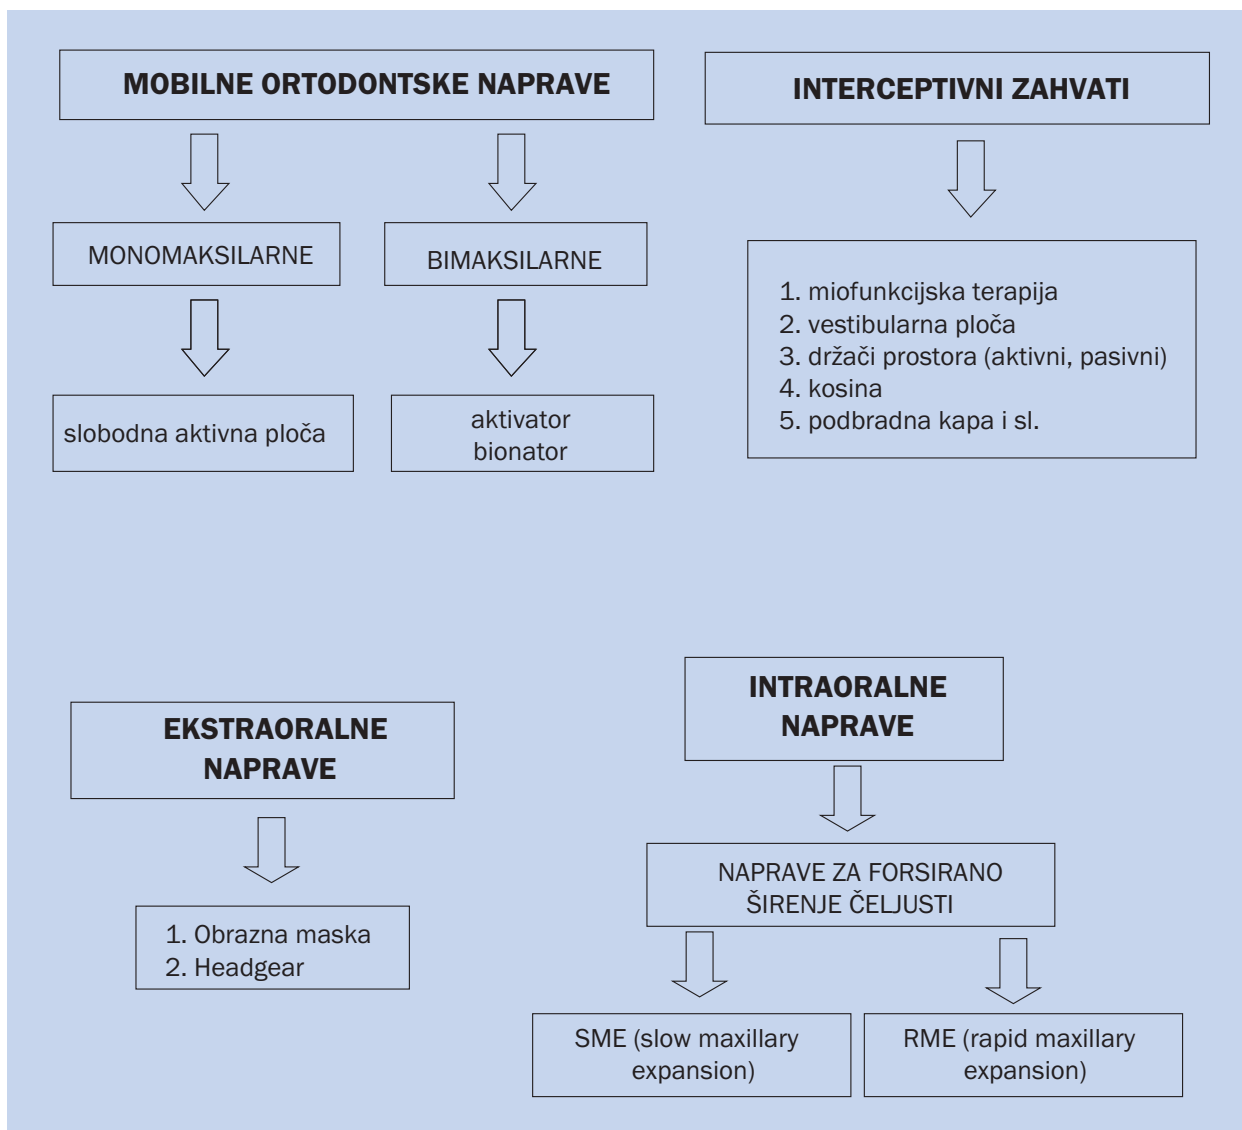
MOBILNE ORTODONTSKE NAPRAVE

MONOMAKSILARNE

slobodna aktivna ploča

BIMAKSILARNE

aktivator
bionator

INTERCEPTIVNI ZAHVATI

1. miofunkcijska terapija
2. vestibularna ploča
3. držači prostora (aktivni, pasivni)
4. kosina
5. podbradna kapa i sl.

EKSTRAORALNE NAPRAVE

1. Obrazna maska
2. Headgear

INTRAORALNE NAPRAVE

NAPRAVE ZA FORSIRANO ŠIRENJE ČELJUSTI

SME (slow maxillary expansion)

RME (rapid maxillary expansion)